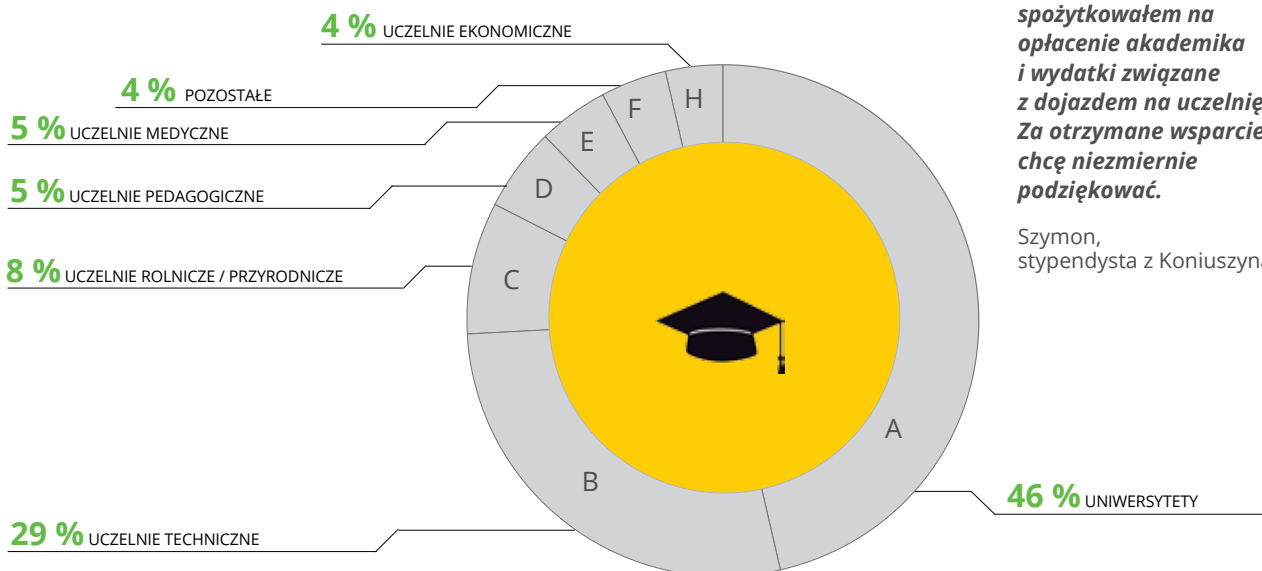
4 % UCZELNIE EKONOMICZNE

4 % POZOSTAŁE

5 % UCZELNIE MEDYCZNE

5 % UCZELNIE PEDAGOGICZNE

8 % UCZELNIE ROLNICZE / PRZYRODNICZE

29 % UCZELNIE TECHNICZNE

46 % UNIWERSYTETY

H
F
E
D
C
B
A

spożytkowałem na opłacenie akademika i wydatki związane z dojazdem na uczelnię. Za otrzymane wsparcie chcę niezmiernie podziękować.

Szymon, stypendysta z Koniuszyna